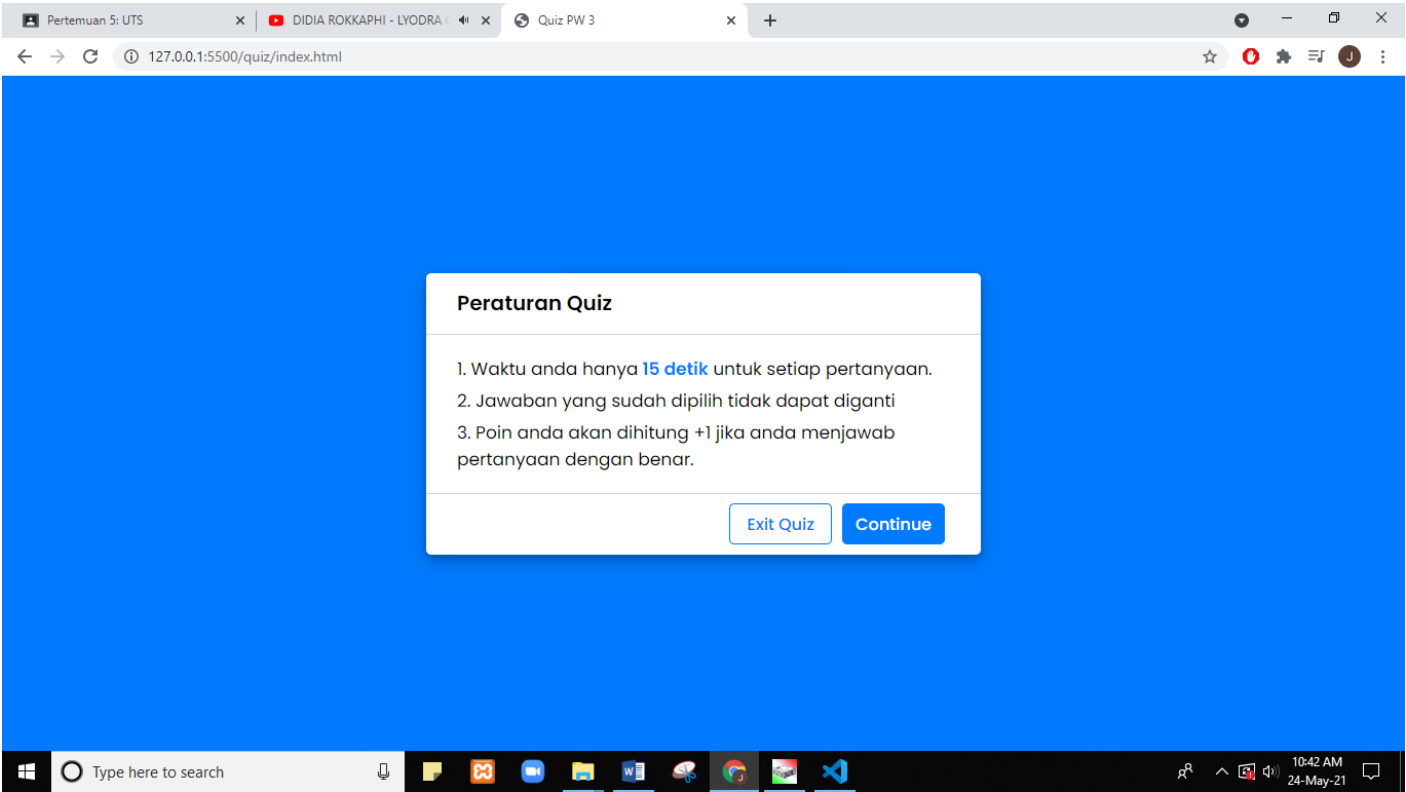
Pertemuan 5: UTS
DIDIA ROKKAPHI - LYODRA
Quiz PW 3
127.0.0.1:5500/quiz/index.html

Peraturan Quiz

1. Waktu anda hanya 15 detik untuk setiap pertanyaan.
2. Jawaban yang sudah dipilih tidak dapat diganti
3. Poin anda akan dihitung +1 jika anda menjawab pertanyaan dengan benar.

Exit Quiz
Continue

Type here to search
10:42 AM
24-May-21